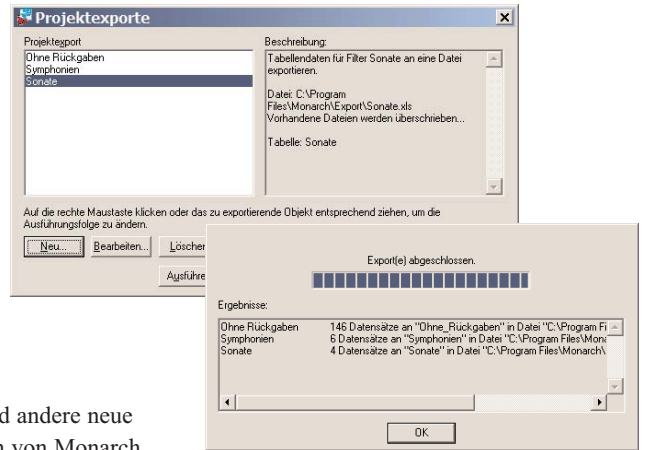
Projektexporte

Projektexport
Ohne Rückgaben
Symphonien
Sonate

Beschreibung:
Tabellendaten für Filter Sonate an eine Datei exportieren.

Datei: C:\Program Files\Monarch\Export\Sonate.xls
Vorhandene Dateien werden überschrieben...

Tabelle: Sonate

Auf die rechte Maustaste klicken oder das zu exportierende Objekt entsprechend ziehen, um die Ausführungsfolge zu ändern.

Neu... Bearbeiten... Löscher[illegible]

Ausführe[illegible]

Export(e) abgeschlossen.

Ergebnisse:

Ohne Rückgaben 146 Datensätze an "Ohne_Rückgaben" in Datei "C:\Program Fi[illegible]
Symphonien 6 Datensätze an "Symphonien" in Datei "C:\Program Files\Mona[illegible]
Sonate 4 Datensätze an "Sonate" in Datei "C:\Program Files\Monarch\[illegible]

OK

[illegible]d andere neue
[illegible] von Monarch